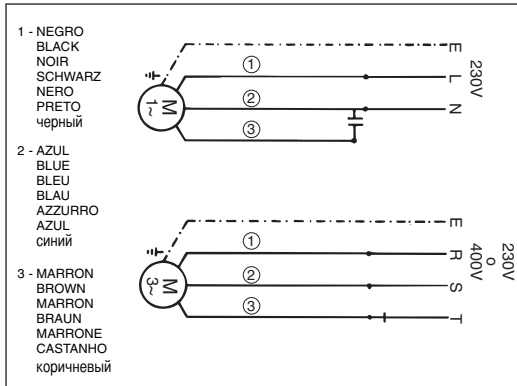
1 - NEGRO
BLACK
NOIR
SCHWARZ
NERO
PRETO
черный

2 - AZUL
BLUE
BLEU
BLAU
AZZURRO
AZUL
синий

3 - MARRON
BROWN
MARRON
BRAUN
MARRONE
CASTANHO
коричевый

M
1~
①
②
③
E
L
N
230V

M
3~
①
②
③
E
R
S
T
230V
o
400V